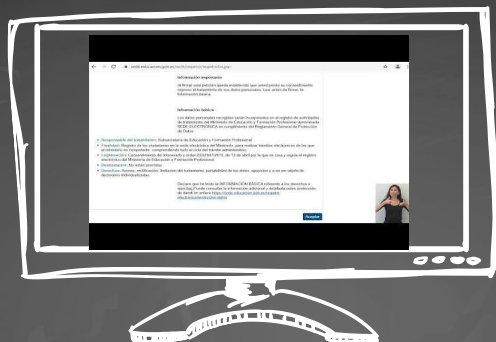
sede.educacion.gob.es/sede/registro/registro.jsp

Información importante

Al firmar esta persona queda establecido que usted presta su consentimiento expreso al tratamiento de sus datos personales. Lea, antes de firmar, la información básica.

Información básica

Los datos personales recogidos serán incorporados en el registro de actividades de tratamiento del Ministerio de Educación y Formación Profesional denominado SEDE ELECTRÓNICA en cumplimiento del Reglamento General de Protección de Datos.

Responsable del tratamiento: Subsecretaría de Educación y Formación Profesional.
Finalidad: Registro de los ciudadanos en la sede electrónica del Ministerio, para realizar trámites electrónicos de los que el ciudadano es competente, comprendiendo todo el ciclo del trámite administrativo.
Legitimación: Consentimiento del interesado y orden EDU/567/2010, de 15 de abril por la que se crea y regula el registro electrónico del Ministerio de Educación y Formación Profesional.
Destinatarios: No están previstos.
Derechos: Acceso, rectificación, limitación del tratamiento, portabilidad de los datos, oposición y a no ser objeto de decisiones individualizadas.

Declaro que he leído la INFORMACIÓN BÁSICA referente a los derechos y, asimismo, Puede consultar la información adicional y detallada sobre protección de datos en: https://sede.educacion.gob.es/registro-electronico/proteccion-datos

Aceptar